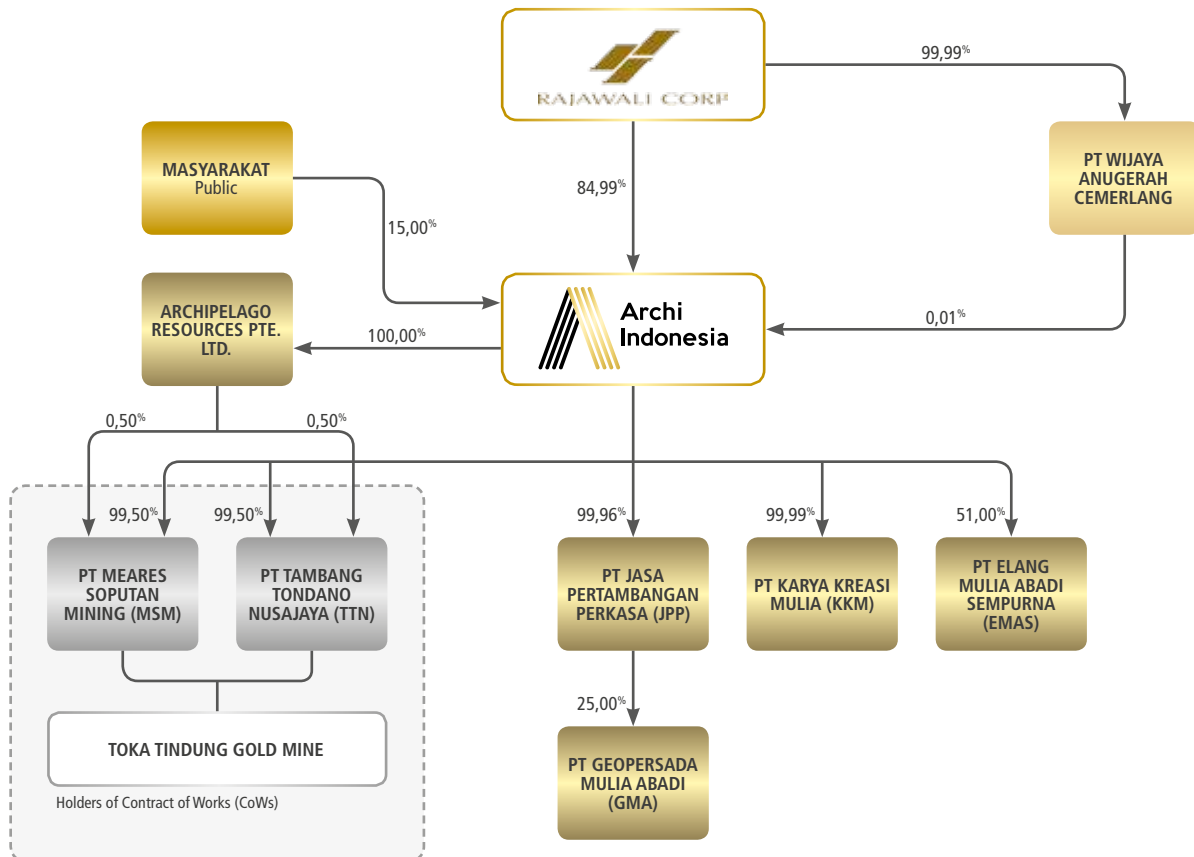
RAJAWALI CORP

99,99%

PT WIJAYA ANUGERAH CEMERLANG

MASYARAKAT
Public

15,00%

84,99%

Archi Indonesia

0,01%

ARCHIPELAGO RESOURCES PTE. LTD.

100,00%

0,50%

0,50%

99,50%

99,50%

99,96%

99,99%

51,00%

PT MEARES SOPUTAN MINING (MSM)

PT TAMBANG TONDANO NUSAJAYA (TTN)

PT JASA PERTAMBANGAN PERKASA (JPP)

PT KARYA KREASI MULIA (KKM)

PT ELANG MULIA ABADI SEMPURNA (EMAS)

25,00%

TOKA TINDUNG GOLD MINE

PT GEOPERSADA MULIA ABADI (GMA)

Holders of Contract of Works (CoWs)